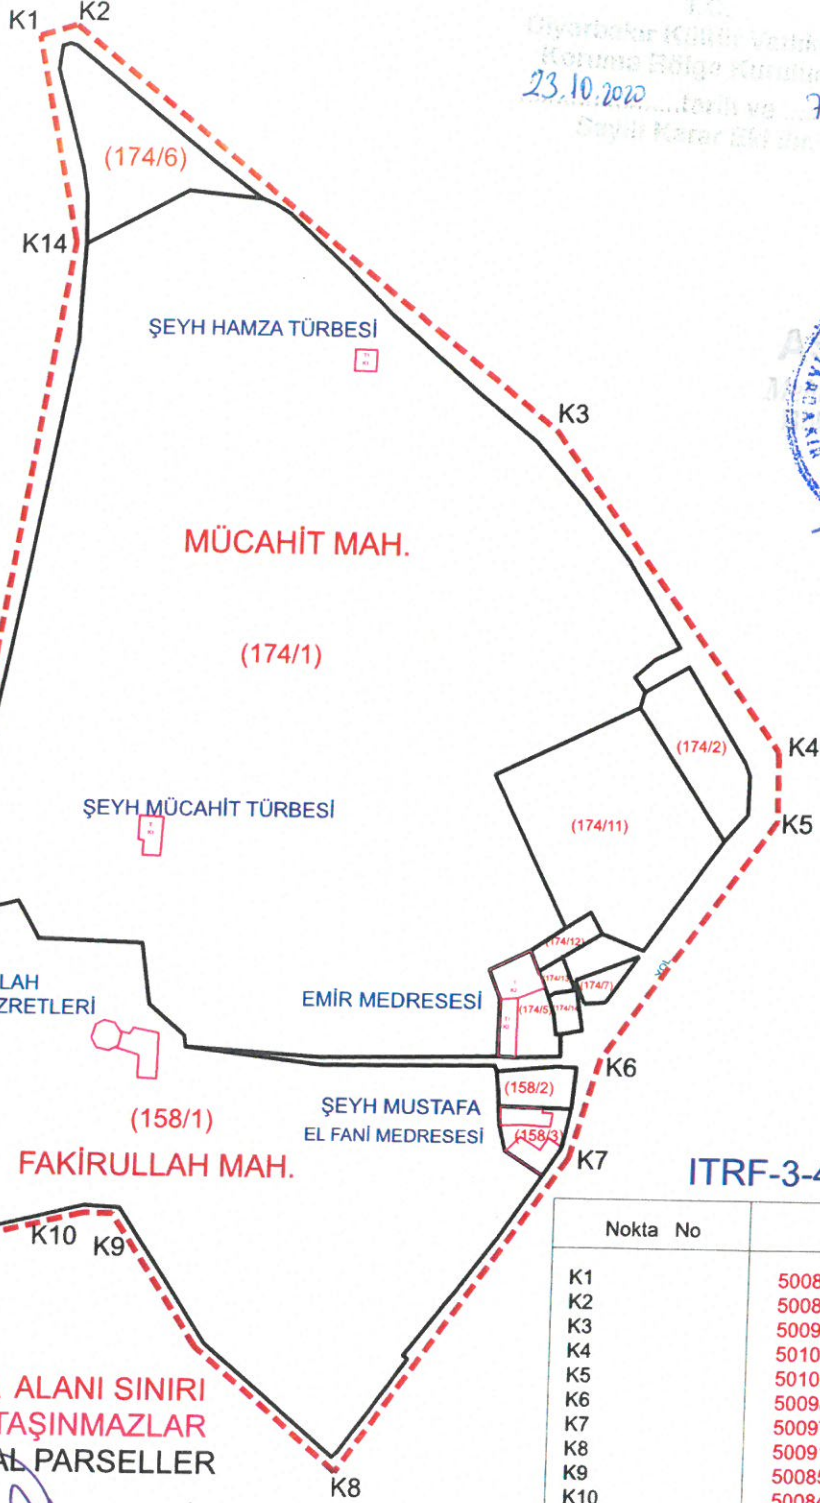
K1 K2

T.C.
Diyarbakır Kültür Varlık...
Koruma Bölge Kurulu...
23.10.2020 ...tarih ve ...7
Sayılı Karar Eki ...

(174/6)

K14

ŞEYH HAMZA TÜRBESİ

K3

MÜCAHİT MAH.

(174/1)

(174/2)

K4

K5

ŞEYH MÜCAHİT TÜRBESİ

(174/11)

(174/12)

(174/7)

(174/5)

YOL

LAH
ZRETLERİ

EMİR MEDRESESİ

K6

(158/2)

(158/1)

ŞEYH MUSTAFA
EL FANİ MEDRESESİ

(158/3)

FAKİRULLAH MAH.

K7

ITRF-3-4

K10 K9

| Nokta No | |
|---|---|
| K1 | 5008 |
| K2 | 5008 |
| K3 | 5009 |
| K4 | 5010 |
| K5 | 5010 |
| K6 | 5009 |
| K7 | 5009 |
| K8 | 5009 |
| K9 | 50085 |
| K10 | 5008 |

ALANI SINIRI
TAŞINMAZLAR
AL PARSELLER

K8